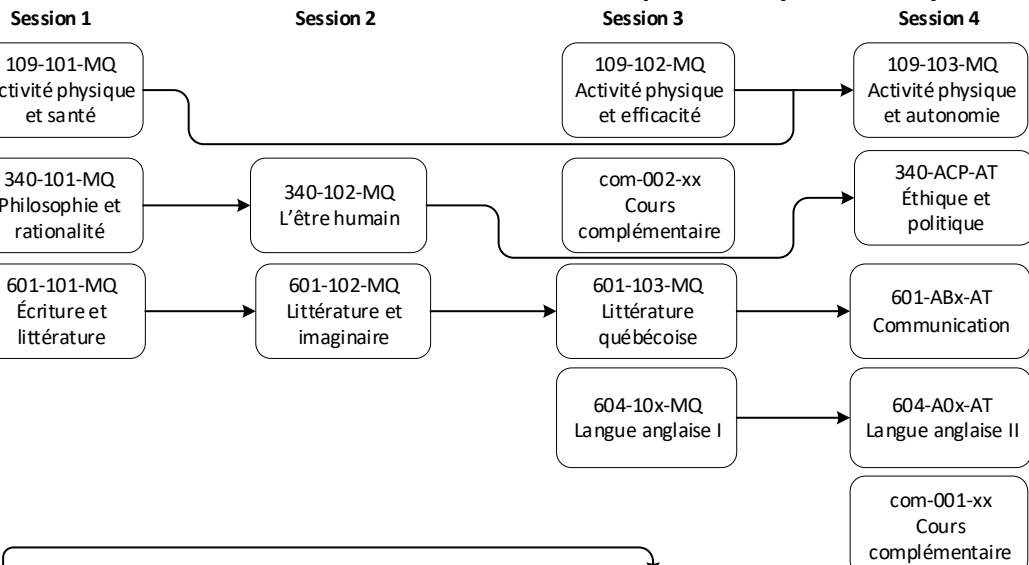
Session 1

109-101-MQ
ctivité physique
et santé

340-101-MQ
Philosophie et
rationalité

601-101-MQ
Écriture et
littérature

Session 2

340-102-MQ
L'être humain

601-102-MQ
Littérature et
imaginaire

Session 3

109-102-MQ
Activité physique
et efficacité

com-002-xx
Cours
complémentaire

601-103-MQ
Littérature
québécoise

604-10x-MQ
Langue anglaise I

Session 4

109-103-MQ
Activité physique
et autonomie

340-ACP-AT
Éthique et
politique

601-ABx-AT
Communication

604-A0x-AT
Langue anglaise II

com-001-xx
Cours
complémentaire